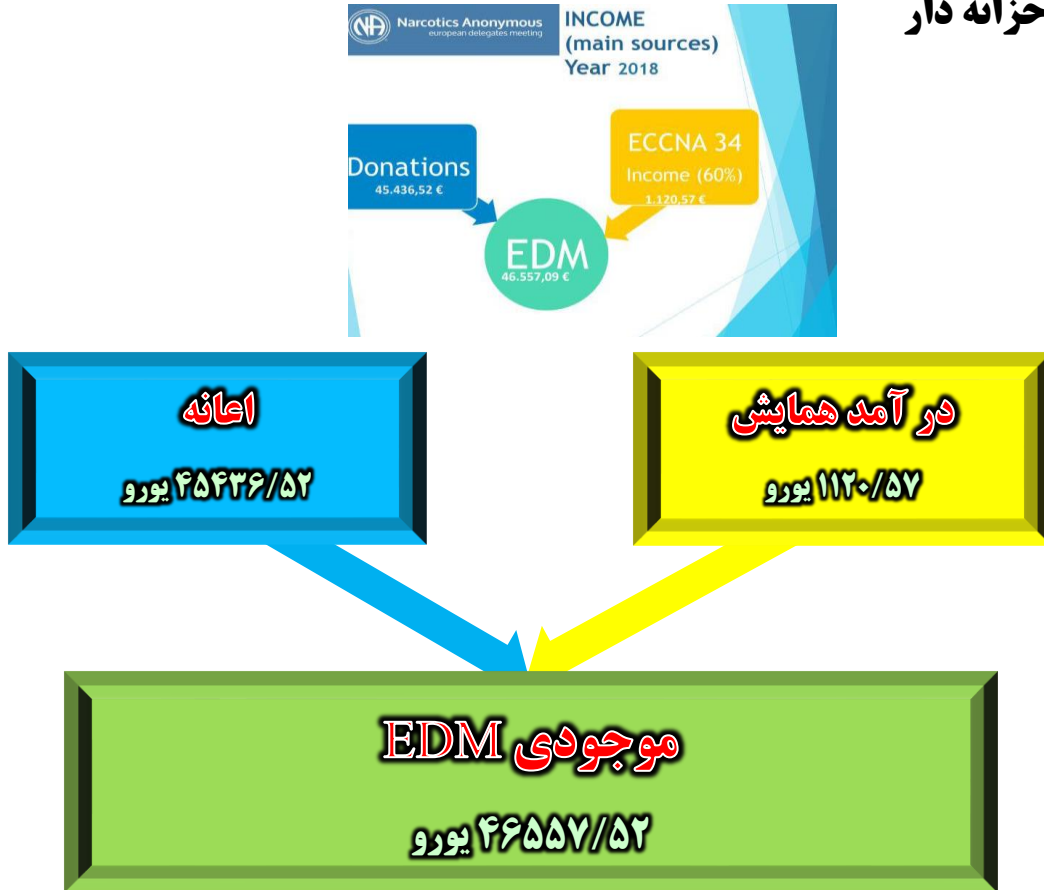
خزانه دار

NA Narcotics Anonymous european delegates meeting

INCOME (main sources) Year 2018

Donations 45.436,52 €

ECCNA 34 Income (60%) 1.120,57 €

EDM 46.557,09 €

اعانه

۴۵۴۳۶/۵۲ یورو

در آمد همایش

۱۱۲۰/۵۷ یورو

موجودی EDM

۴۶۵۵۷/۵۲ یورو